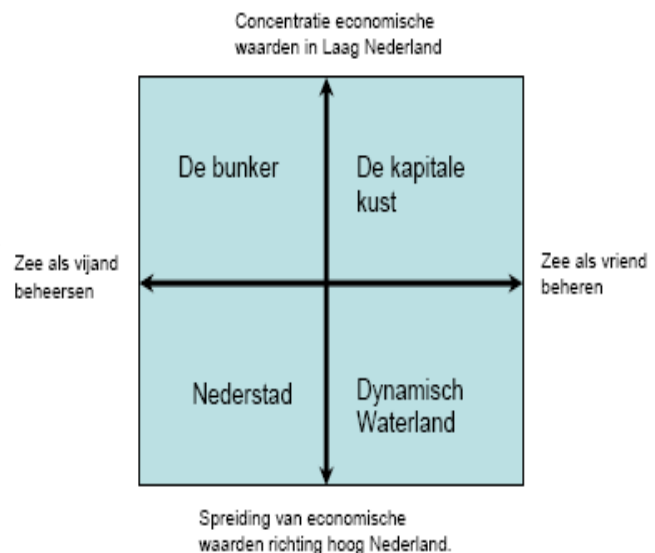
Concentratie economische waarden in Laag Nederland

Zee als vijand beheersen

De bunker

De kapitale kust

Zee als vriend beheren

Nederstad

Dynamisch Waterland

Spreiding van economische waarden richting hoog Nederland.